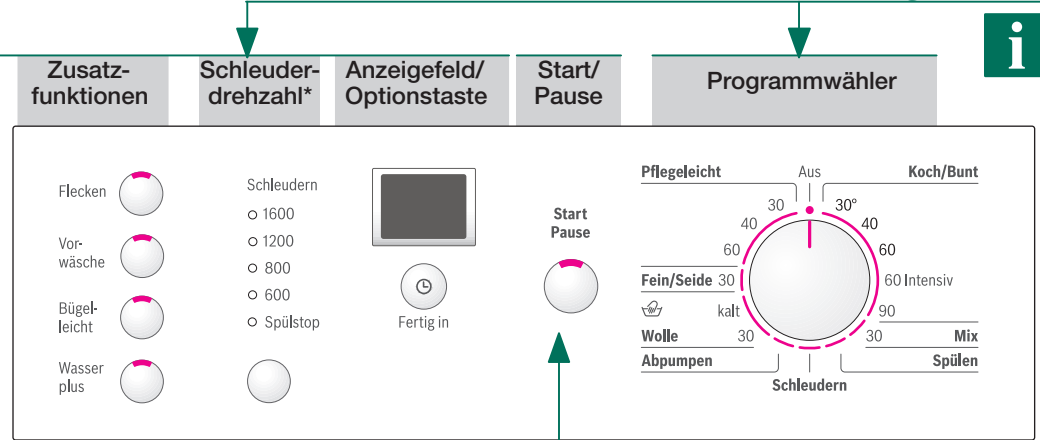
i

Zusatzfunktionen

Schleuderdrehzahl*

Anzeigefeld/ Optionstaste

Start/ Pause

Programmwähler

Flecken

Vorwäsche

Bügelleicht

Wasser plus

Schleudern
1600
1200
800
600
Spülstop

Fertig in

Start Pause

Pflegeleicht
Aus
Koch/Bunt
30
30°
40
40
60
60
Fein/Seide 30
60 Intensiv
kalt
90
Wolle 30
30 Mix
Abpumpen
Spülen
Schleudern